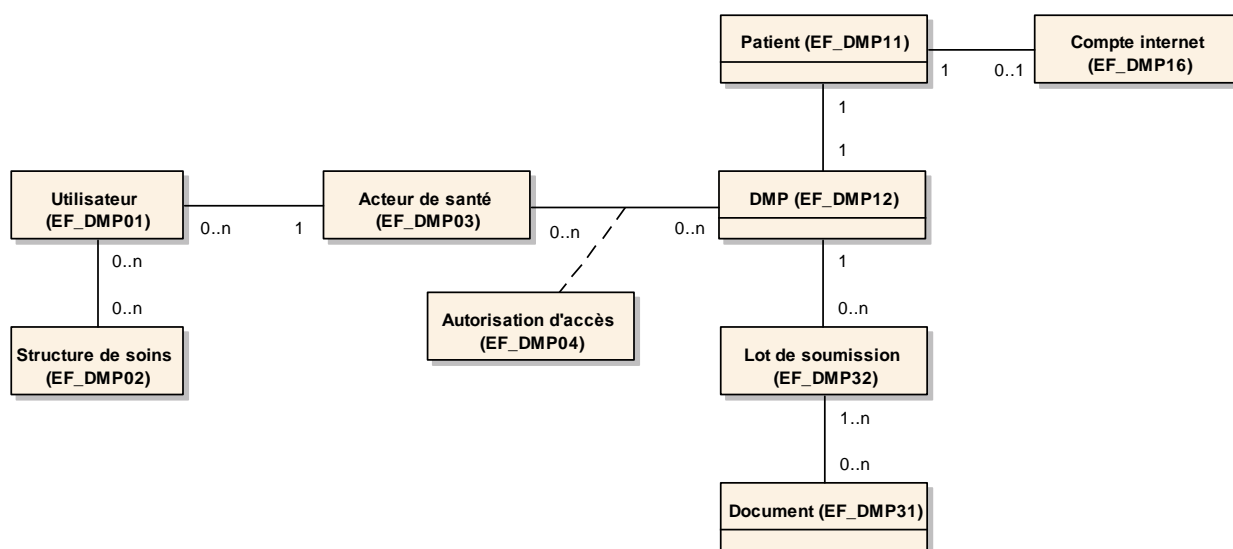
Patient (EF_DMP11)

1

0..1

Compte internet (EF_DMP16)

1

1

Utilisateur (EF_DMP01)

0..n

1

Acteur de santé (EF_DMP03)

0..n

0..n

DMP (EF_DMP12)

0..n

0..n

Autorisation d'accès (EF_DMP04)

1

0..n

Structure de soins (EF_DMP02)

Lot de soumission (EF_DMP32)

1..n

0..n

Document (EF_DMP31)